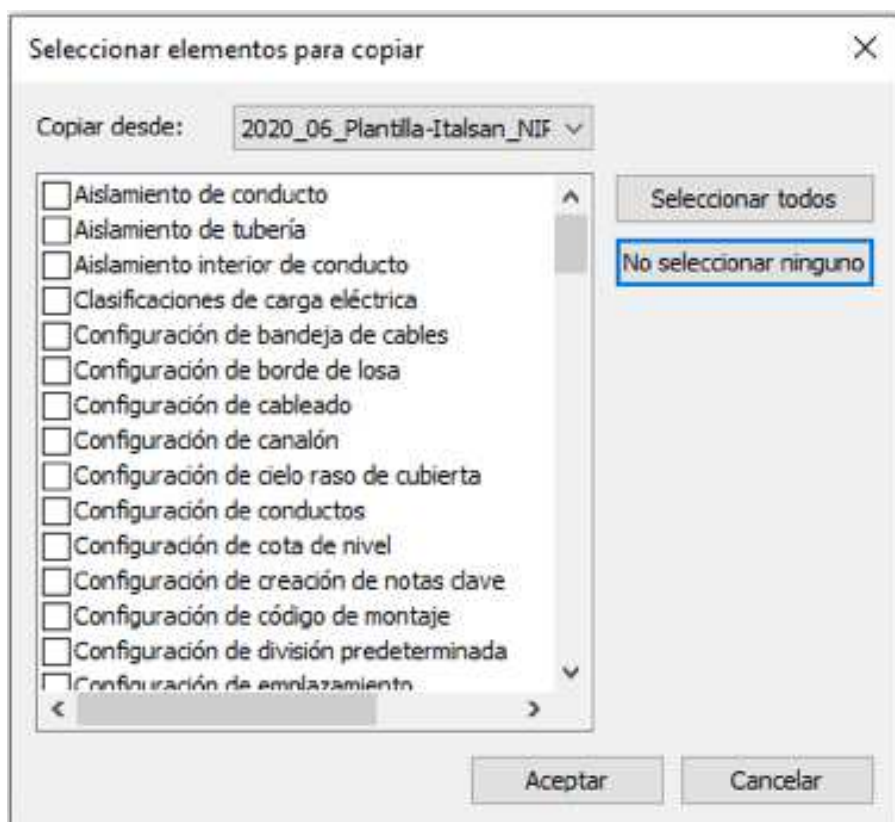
Seleccionar elementos para copiar

×

Copiar desde: 2020_06_Plantilla-Italsan_NIF

Aislamiento de conducto
Aislamiento de tubería
Aislamiento interior de conducto
Clasificaciones de carga eléctrica
Configuración de bandeja de cables
Configuración de borde de losa
Configuración de cableado
Configuración de canalón
Configuración de cielo raso de cubierta
Configuración de conductos
Configuración de cota de nivel
Configuración de creación de notas clave
Configuración de código de montaje
Configuración de división predeterminada
Configuración de emplazamiento

Seleccionar todos

No seleccionar ninguno

Aceptar

Cancelar